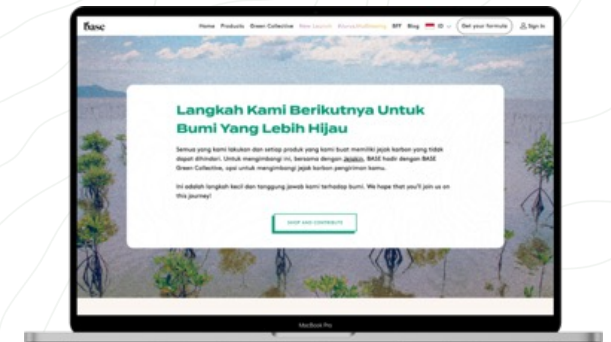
Base

Home Products Green Collective New Launch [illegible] BFF Blog ID Get your formula Sign In

Langkah Kami Berikutnya Untuk Bumi Yang Lebih Hijau

Semua yang kami lakukan dan setiap produk yang kami buat memiliki jejak karbon yang tidak dapat dihindari. Untuk mengimbangi ini, bersama dengan Jejakin, BASE hadir dengan BASE Green Collective, opsi untuk mengimbangi jejak karbon pengiriman kamu.

Ini adalah langkah kecil dan tanggung jawab kami terhadap bumi. We hope that you'll join us on this journey!

SHOP AND CONTRIBUTE

MacBook Pro